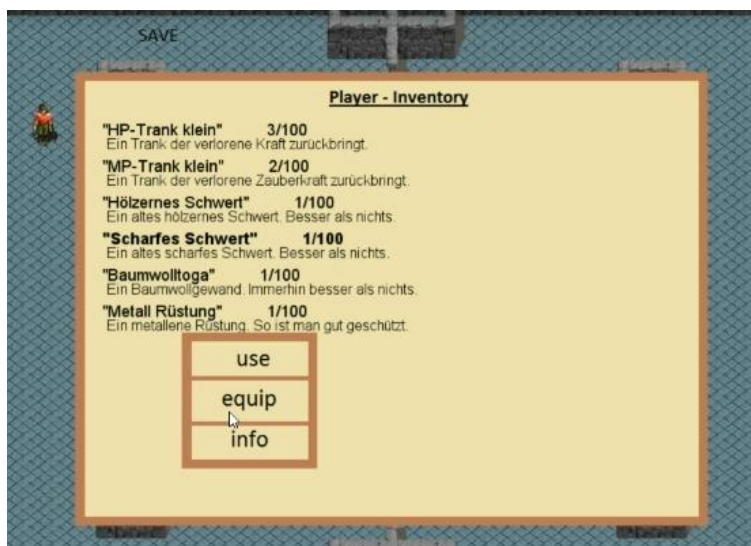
SAVE

Player - Inventory

"HP-Trank klein" 3/100
Ein Trank der verlorene Kraft zurückbringt.

"MP-Trank klein" 2/100
Ein Trank der verlorene Zauberkraft zurückbringt.

"Hölzernes Schwert" 1/100
Ein altes hölzernes Schwert. Besser als nichts.

"Scharfes Schwert" 1/100
Ein altes scharfes Schwert. Besser als nichts.

"Baumwolltoga" 1/100
Ein Baumwollgewand. Immerhin besser als nichts.

"Metall Rüstung" 1/100
Ein metallene Rüstung. So ist man gut geschützt.

use
equip
info